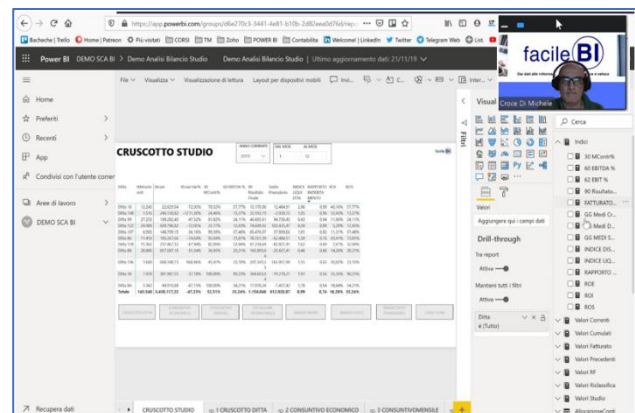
https://app.powerbi.com/groups/d6e270c3-0441-4e81-b10b-2d82eea0d76d/rep

Bacheche | Trello  Home | Patreon  Più visitati  CORSI  TM  Zoho  POWER BI  Contabilita  Welcome! | LinkedIn  Twitter  Telegram Web  List

facile BI

Croce Di Michele

Power BI  DEMO SCA BI > Demo Analisi Bilancio Studio  Demo Analisi Bilancio Studio | Ultimo aggiornamento dati: 21/11/19

File  Visualizza  Visualizzazione di lettura  Layout per dispositivi mobili  Invi...

Home

Preferiti

Recenti

App

Condivisi con l'utente corrente

Aree di lavoro

DEMO SCA BI

Recupera dati

CRUSCOTTO STUDIO

ANNO CORRENTE  DAL MESE  AL MESE

Visual

Valori

Aggiungere qui i campi dati

Drill-through

Tra report

Attivo

Mantieni tutti i filtri

Attivo

Ditta
è (Tutto)

Filtri

Cerca

Indici

30 MContrib%

60 EBITDA %

62 EBIT %

90 Risultato...

FATTURATO...

GG Medi Cr...

GG Medi D...

GG MEDI S...

INDICE DI...

INDICE LIQ...

RAPPORTO ...

ROE

ROI

ROS

Valori Correnti

Valori Cumulati

Valori Fatturato

Valori Precedenti

Valori RF

Valori Riclassifica

Valori Studio

CRUSCOTTO STUDIO  1 CRUSCOTTO DITTA  2 CONSUNTIVO ECONOMICO  3 CONSUNTIVOMENSILE